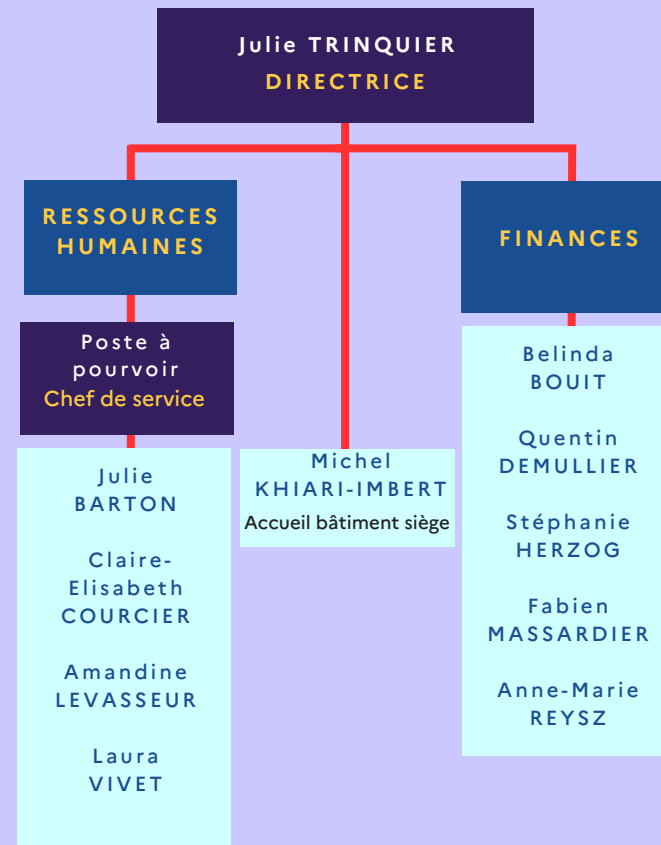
Julie TRINQUIER
DIRECTRICE

RESSOURCES HUMAINES

Poste à pourvoir
Chef de service

Julie
BARTON

Claire-Elisabeth
COURCIER

Amandine
LEVASSEUR

Laura
VIVET

Michel
KHIARI-IMBERT
Accueil bâtiment siège

FINANCES

Belinda
BOUIT

Quentin
DEMULLIER

Stéphanie
HERZOG

Fabien
MASSARDIER

Anne-Marie
REYSZ